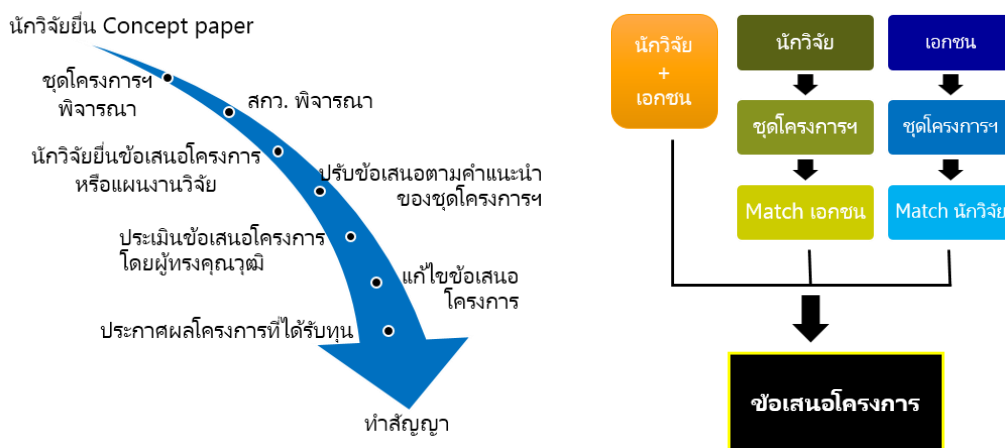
นักวิจัยยื่น Concept paper

ชุดโครงการฯ พิจารณา

สกว. พิจารณา

นักวิจัยยื่นข้อเสนอโครงการ หรือแผนงานวิจัย

ปรับข้อเสนอตามคำแนะนำ ของชุดโครงการฯ

ประเมินข้อเสนอโครงการ โดยผู้ทรงคุณวุฒิ

แก้ไขข้อเสนอ โครงการ

ประกาศผลโครงการที่ได้รับทุน

ทำสัญญา

นักวิจัย + เอกชน

นักวิจัย

ชุดโครงการฯ

Match เอกชน

เอกชน

ชุดโครงการฯ

Match นักวิจัย

ข้อเสนอโครงการ